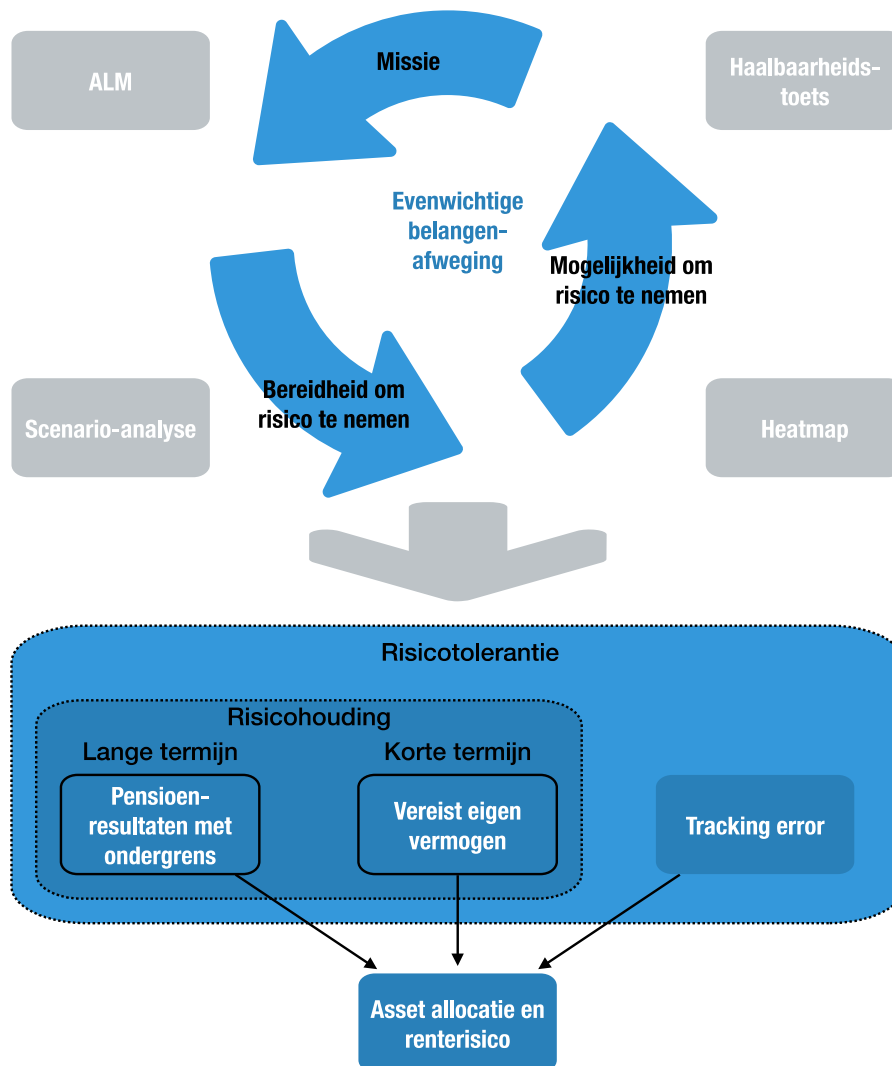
ALM

Missie

Haalbaarheidstoets

Evenwichtige belangenafweging

Mogelijkheid om risico te nemen

Bereidheid om risico te nemen

Scenario-analyse

Heatmap

Risicotolerantie

Risicohouding

Lange termijn

Korte termijn

Pensioenresultaten met ondergrens

Vereist eigen vermogen

Tracking error

Asset allocatie en renterisico